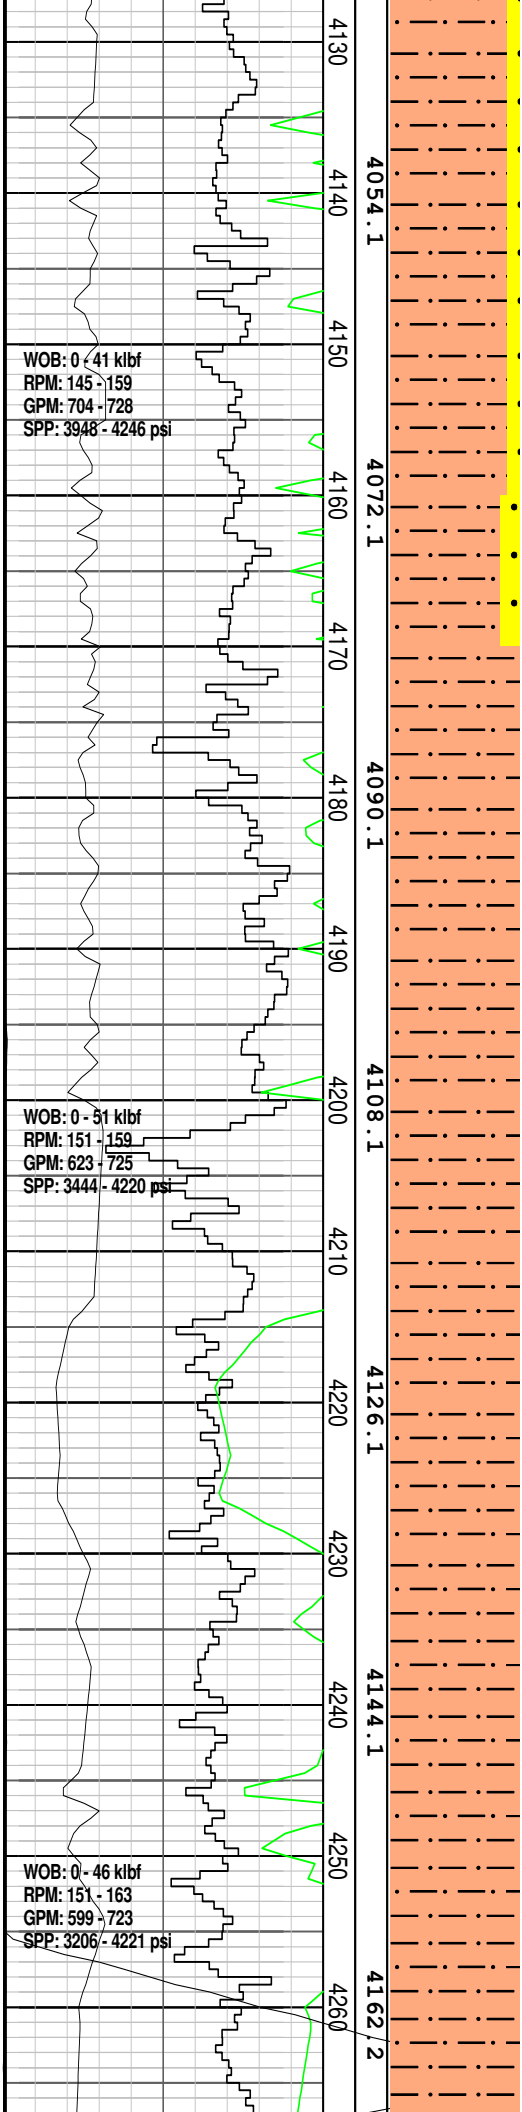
4130
4140
4054.1
4150
WOB: 0 - 41 klbf
RPM: 145 - 159
GPM: 704 - 728
SPP: 3948 - 4246 psi
4160
4072.1
4170
4180
4090.1
4190
4200
4108.1
WOB: 0 - 51 klbf
RPM: 151 - 159
GPM: 623 - 725
SPP: 3444 - 4220 psi
4210
4220
4126.1
4230
4240
4144.1
4250
WOB: 0 - 46 klbf
RPM: 151 - 163
GPM: 599 - 723
SPP: 3206 - 4221 psi
4260
4162.2